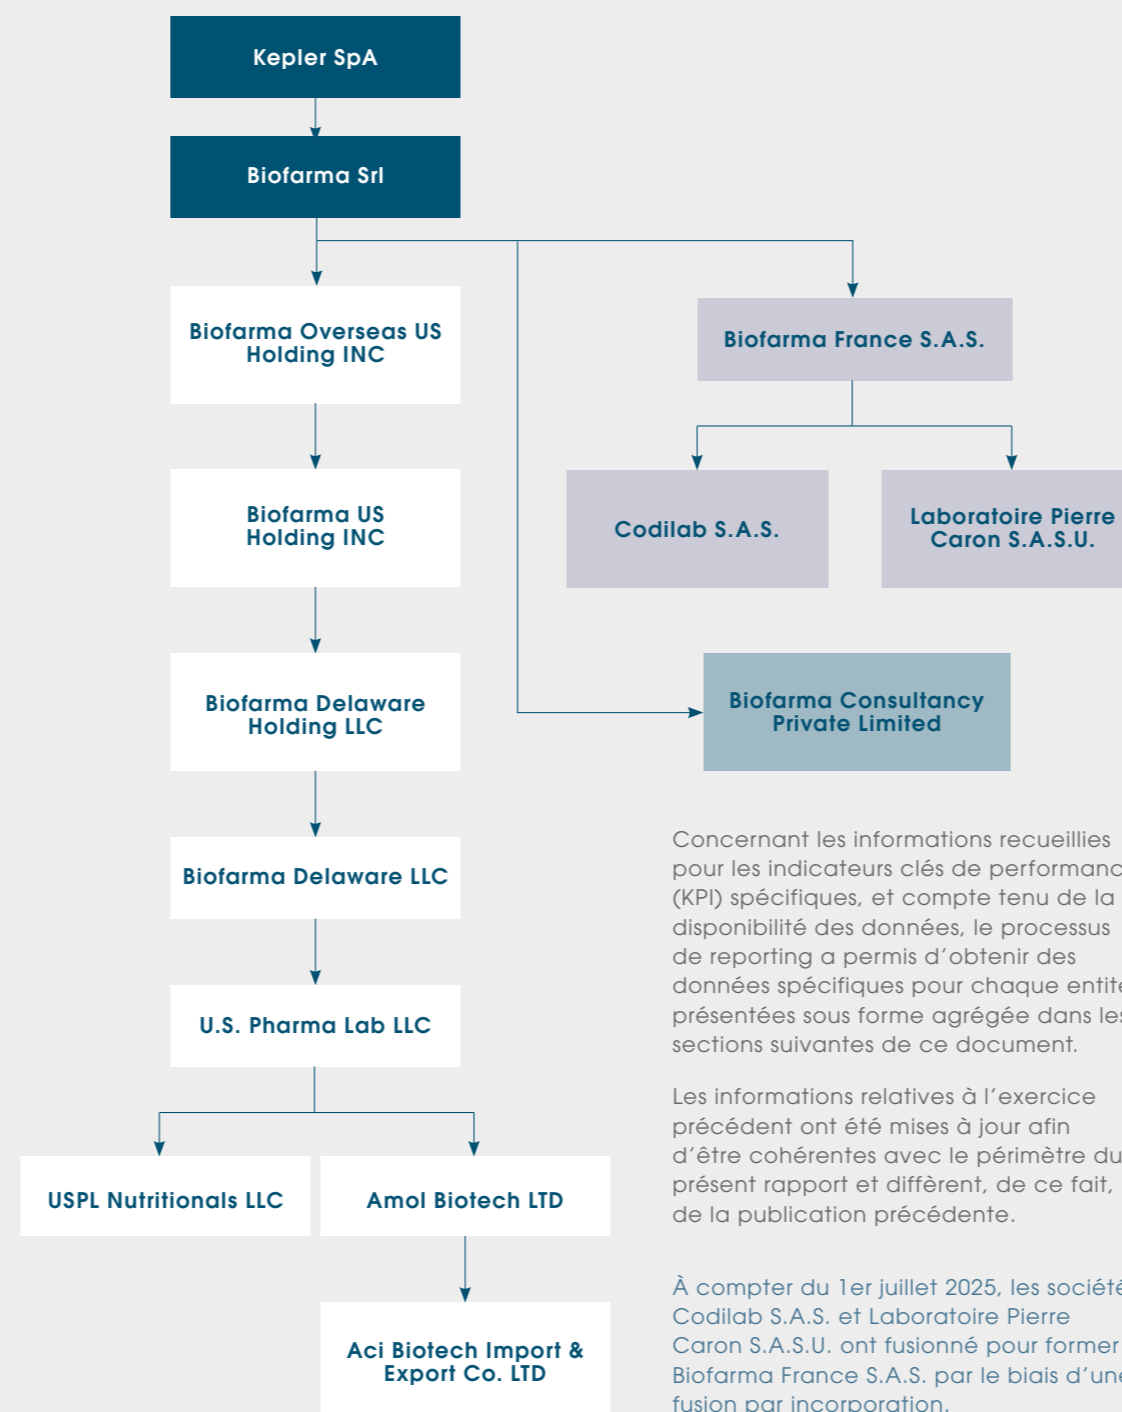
Kepler SpA

Biofarma Srl

Biofarma Overseas US Holding INC

Biofarma France S.A.S.

Codilab S.A.S.

Laboratoire Pierre Caron S.A.S.U.

Biofarma US Holding INC

Biofarma Delaware Holding LLC

Biofarma Consultancy Private Limited

Biofarma Delaware LLC

U.S. Pharma Lab LLC

USPL Nutritionals LLC

Amol Biotech LTD

Aci Biotech Import & Export Co. LTD

Concernant les informations recueillies pour les indicateurs clés de performanc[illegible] (KPI) spécifiques, et compte tenu de la disponibilité des données, le processus de reporting a permis d'obtenir des données spécifiques pour chaque entit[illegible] présentées sous forme agrégée dans le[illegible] sections suivantes de ce document.

Les informations relatives à l'exercice précédent ont été mises à jour afin d'être cohérentes avec le périmètre du présent rapport et diffèrent, de ce fait, de la publication précédente.

À compter du 1er juillet 2025, les sociét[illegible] Codilab S.A.S. et Laboratoire Pierre Caron S.A.S.U. ont fusionné pour former Biofarma France S.A.S. par le biais d'un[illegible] fusion par incorporation.